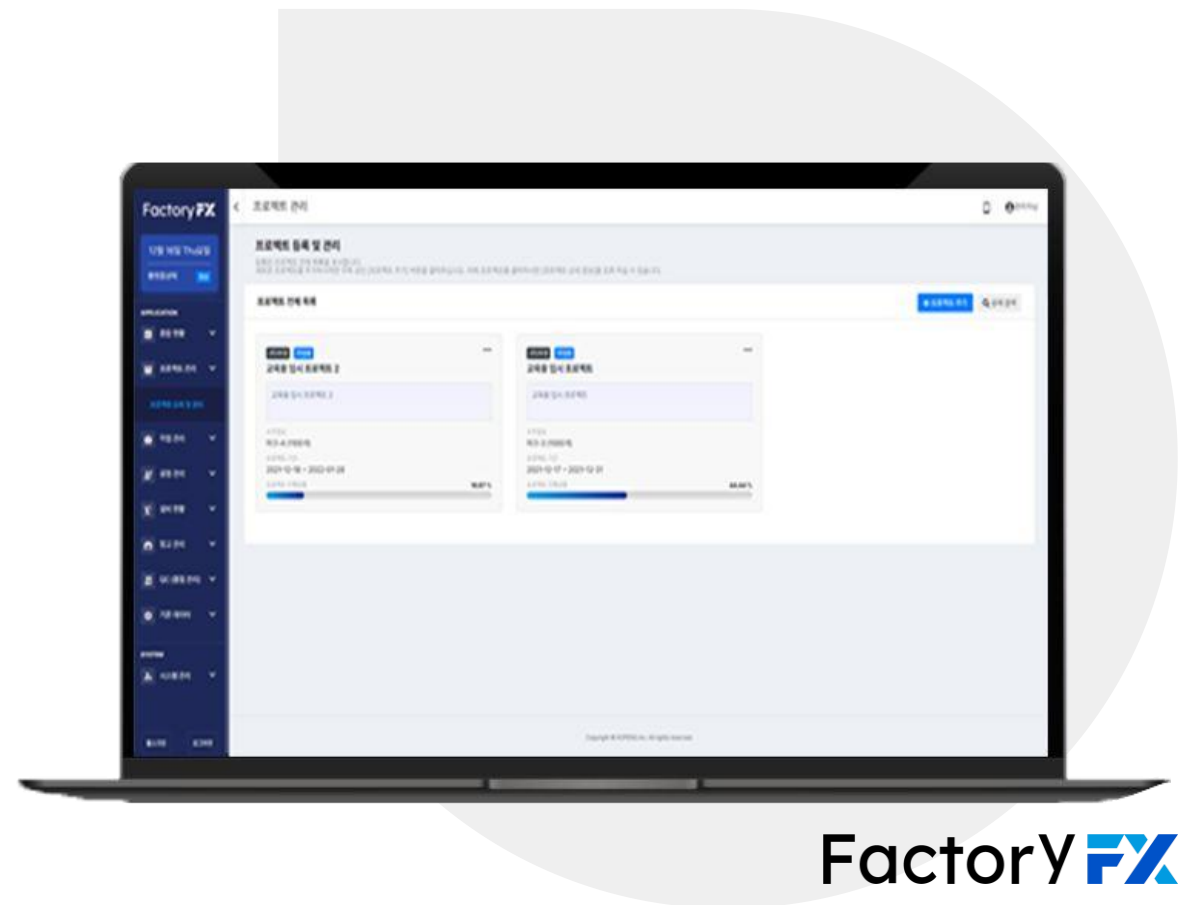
FactoryFX

프로젝트 관리

프로젝트 등록 및 관리

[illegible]

APPLICATION

SYSTEM

프로젝트 전체 목록

교육용 임시 프로젝트 2

교육용 임시 프로젝트 2

2021-12-18 ~ 2022-01-28

교육용 임시 프로젝트

교육용 임시 프로젝트

2021-12-17 ~ 2021-12-31

FactorY FX